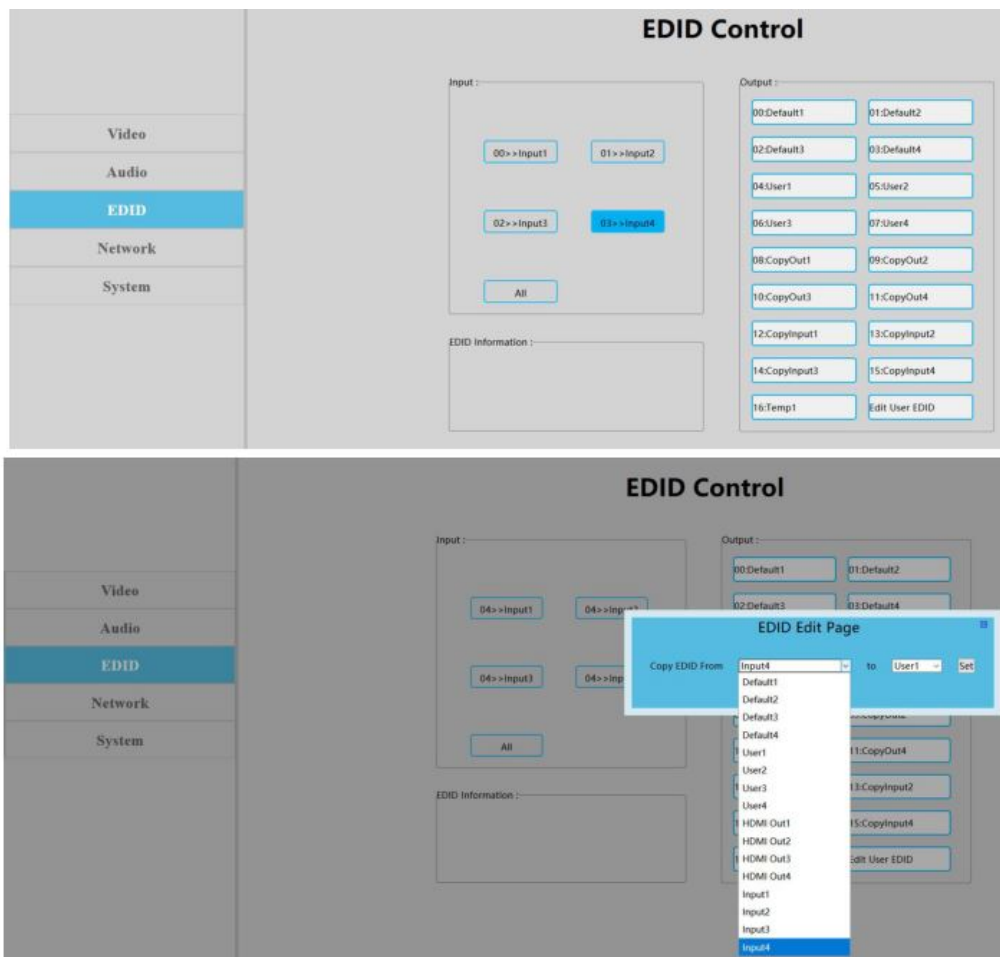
EDID Control

Video
Audio
EDID
Network
System

Input :
00>>Input1
01>>Input2
02>>Input3
03>>Input4
All

EDID Information :

Output :
00:Default1
01:Default2
02:Default3
03:Default4
04:User1
05:User2
06:User3
07:User4
08:CopyOut1
09:CopyOut2
10:CopyOut3
11:CopyOut4
12:CopyInput1
13:CopyInput2
14:CopyInput3
15:CopyInput4
16:Temp1
Edit User EDID

EDID Control

Video
Audio
EDID
Network
System

Input :
04>>Input1
04>>Inp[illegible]
04>>Input3
04>>Inp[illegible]
All

EDID Information :

Output :
00:Default1
01:Default2
02:Default3
03:Default4
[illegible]:CopyOut2
11:CopyOut4
13:CopyInput2
15:CopyInput4
Edit User EDID

EDID Edit Page
Copy EDID From Input4 to User1 Set
Default1
Default2
Default3
Default4
User1
User2
User3
User4
HDMI Out1
HDMI Out2
HDMI Out3
HDMI Out4
Input1
Input2
Input3
Input4